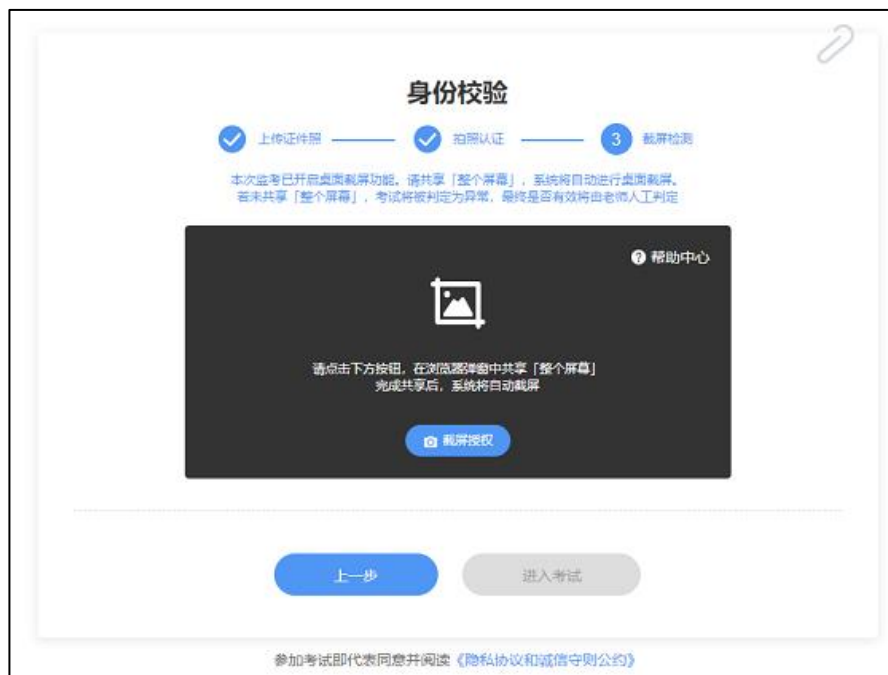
身份校验

上传证件照 拍照认证 3 截屏检测

本次监考已开启桌面截屏功能，请共享「整个屏幕」，系统将自动进行桌面截屏，若未共享「整个屏幕」，考试将被判定为异常，最终是否有效将由老师人工判定

帮助中心

请点击下方按钮，在浏览器弹窗中共享「整个屏幕」
完成共享后，系统将自动截屏

截屏授权

上一步

进入考试

参加考试即代表同意并阅读《隐私协议和诚信守则公约》